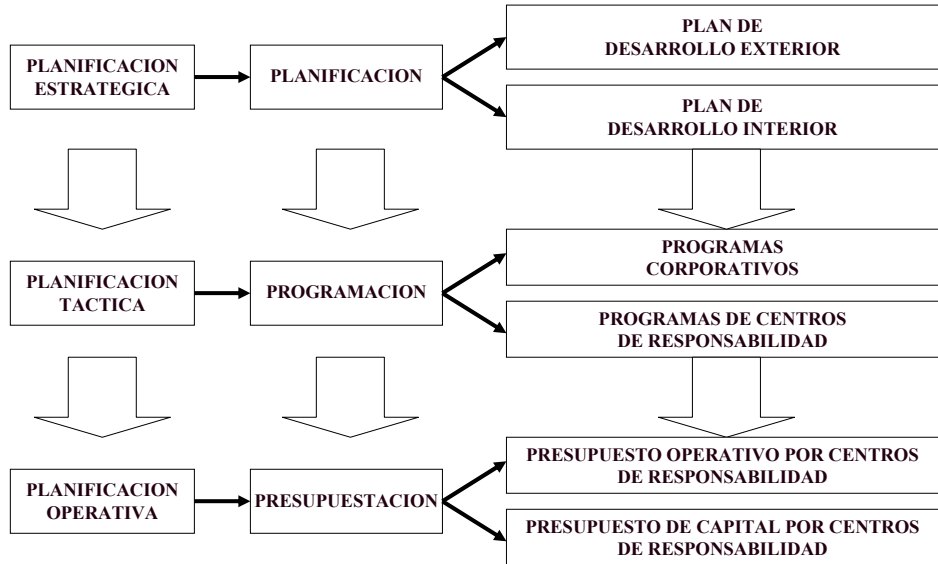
PLANIFICACION ESTRATEGICA

PLANIFICACION

PLAN DE DESARROLLO EXTERIOR

PLAN DE DESARROLLO INTERIOR

PLANIFICACION TACTICA

PROGRAMACION

PROGRAMAS CORPORATIVOS

PROGRAMAS DE CENTROS DE RESPONSABILIDAD

PLANIFICACION OPERATIVA

PRESUPUESTACION

PRESUPUESTO OPERATIVO POR CENTROS DE RESPONSABILIDAD

PRESUPUESTO DE CAPITAL POR CENTROS DE RESPONSABILIDAD